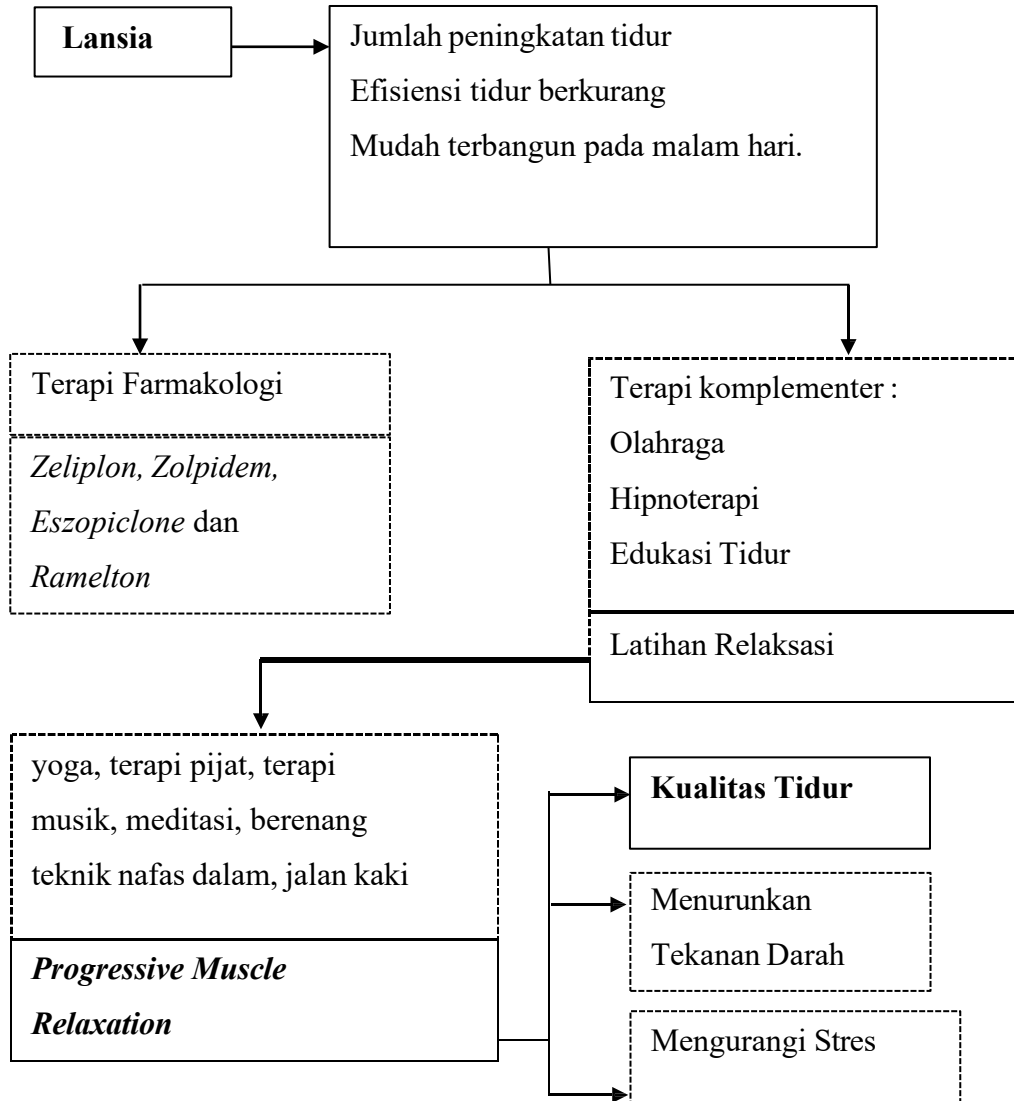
Lansia

Jumlah peningkatan tidur

Efisiensi tidur berkurang

Mudah terbangun pada malam hari.

Terapi Farmakologi

Zeliplon, Zolpidem, Eszopiclone dan Ramelton

Terapi komplementer :

Olahraga

Hipnoterapi

Edukasi Tidur

Latihan Relaksasi

yoga, terapi pijat, terapi musik, meditasi, berenang teknik nafas dalam, jalan kaki

Progressive Muscle Relaxation

Kualitas Tidur

Menurunkan Tekanan Darah

Mengurangi Stres